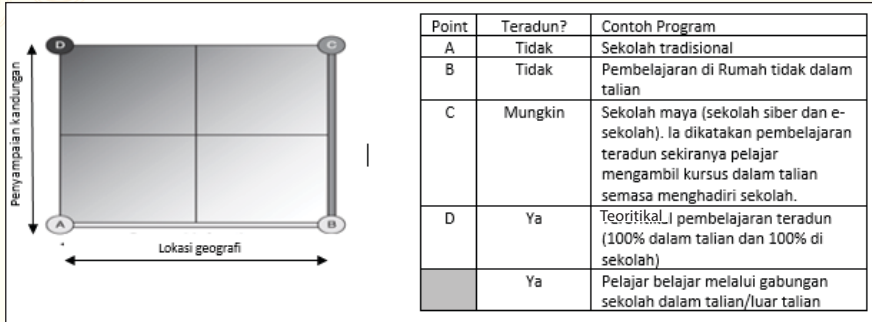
D C

Penyampaian kandungan

A B

Lokasi geografi

| Point | Teradun? | Contoh Program |
|---|---|---|
| A | Tidak | Sekolah tradisional |
| B | Tidak | Pembelajaran di Rumah tidak dalam talian |
| C | Mungkin | Sekolah maya (sekolah siber dan e-sekolah). Ia dikatakan pembelajaran teradun sekiranya pelajar mengambil kursus dalam talian semasa menghadiri sekolah. |
| D | Ya | Teoritikal l pembelajaran teradun (100% dalam talian dan 100% di sekolah) |
| | Ya | Pelajar belajar melalui gabungan sekolah dalam talian/luar talian |